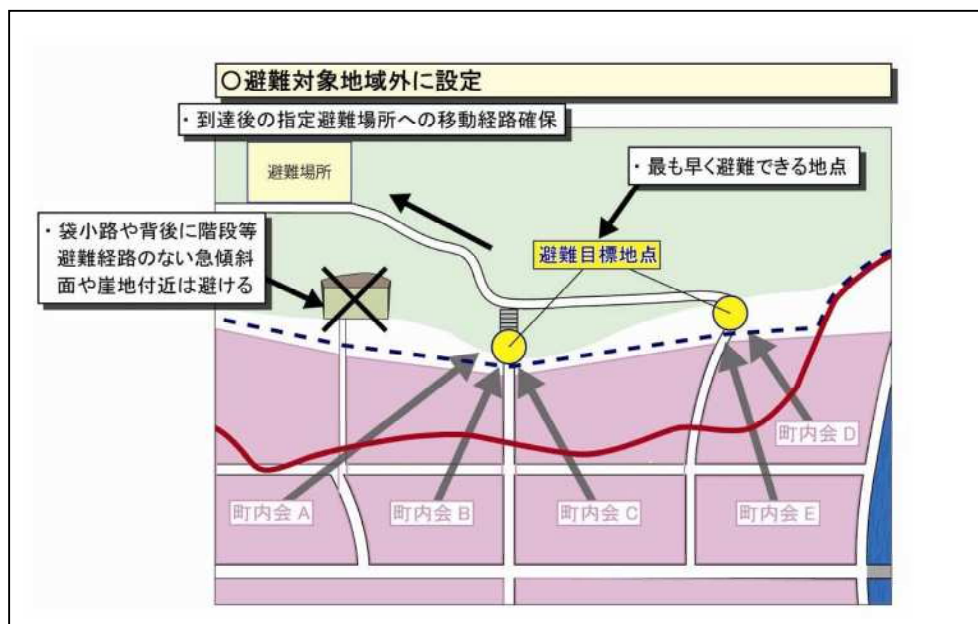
○避難対象地域外に設定

・到達後の指定避難場所への移動経路確保

避難場所

・最も早く避難できる地点

・袋小路や背後に階段等避難経路のない急傾斜面や崖地付近は避ける

避難目標地点

町内会 D

町内会 A

町内会 B

町内会 C

町内会 E